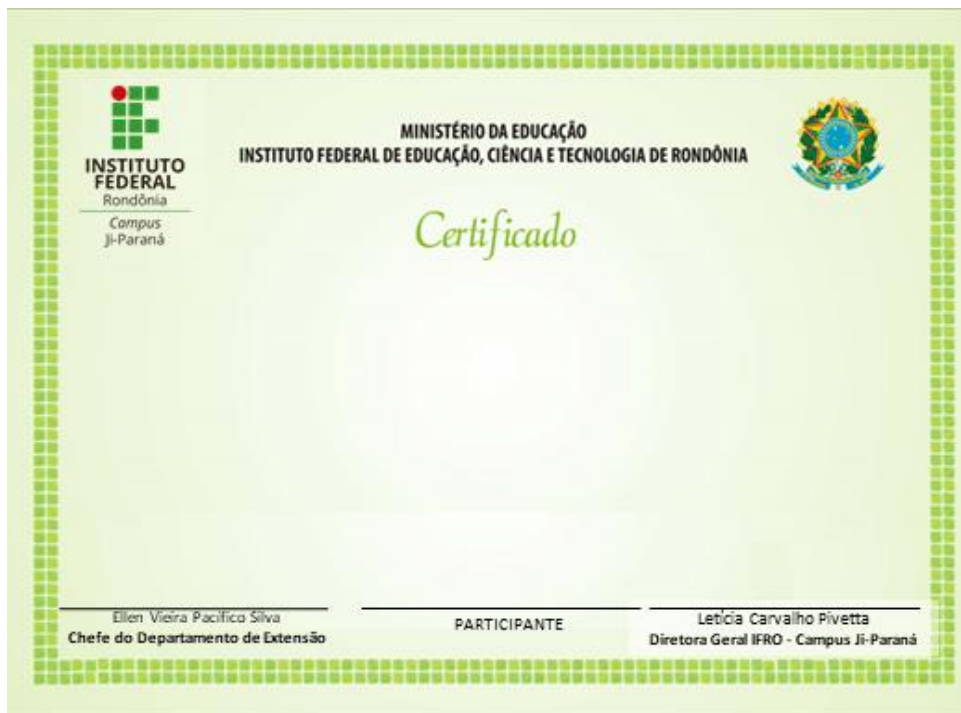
INSTITUTO FEDERAL
Rondônia
Campus
Ji-Paraná

MINISTÉRIO DA EDUCAÇÃO
INSTITUTO FEDERAL DE EDUCAÇÃO, CIÊNCIA E TECNOLOGIA DE RONDÔNIA

Certificado

Ellen Vieira Pacifico Silva
Chefe do Departamento de Extensão

PARTICIPANTE

Leticia Carvalho Pivetta
Diretora Geral IFRO - Campus Ji-Paraná